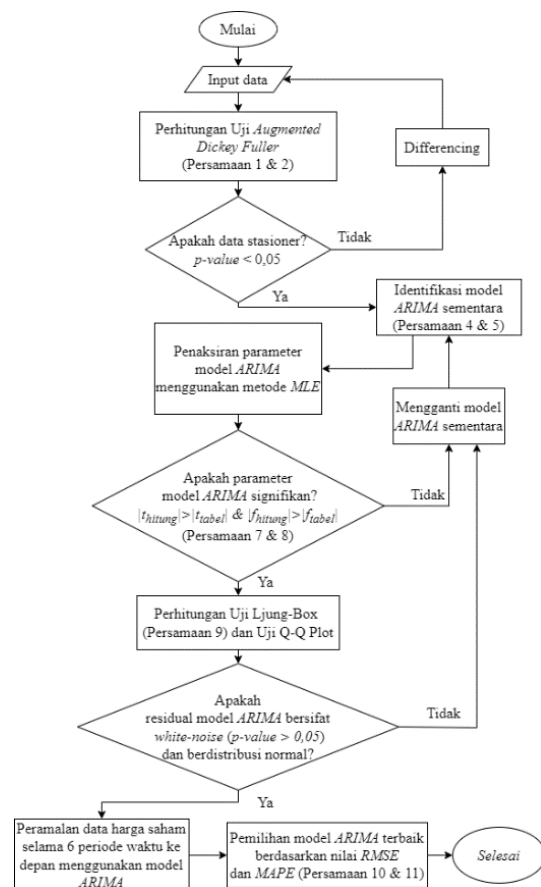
Mulai

Input data

Perhitungan Uji Augmented Dickey Fuller (Persamaan 1 & 2)

Differencing

Apakah data stasioner? p-value < 0,05

Tidak

Ya

Identifikasi model ARIMA sementara (Persamaan 4 & 5)

Penaksiran parameter model ARIMA menggunakan metode MLE

Mengganti model ARIMA sementara

Apakah parameter model ARIMA signifikan? $|t_{hitung}|>|t_{tabel}|$ & $|f_{hitung}|>|f_{tabel}|$ (Persamaan 7 & 8)

Tidak

Ya

Perhitungan Uji Ljung-Box (Persamaan 9) dan Uji Q-Q Plot

Apakah residual model ARIMA bersifat white-noise (p-value > 0,05) dan berdistribusi normal?

Tidak

Ya

Peramalan data harga saham selama 6 periode waktu ke depan menggunakan model ARIMA

Pemilihan model ARIMA terbaik berdasarkan nilai RMSE dan MAPE (Persamaan 10 & 11)

Selesai